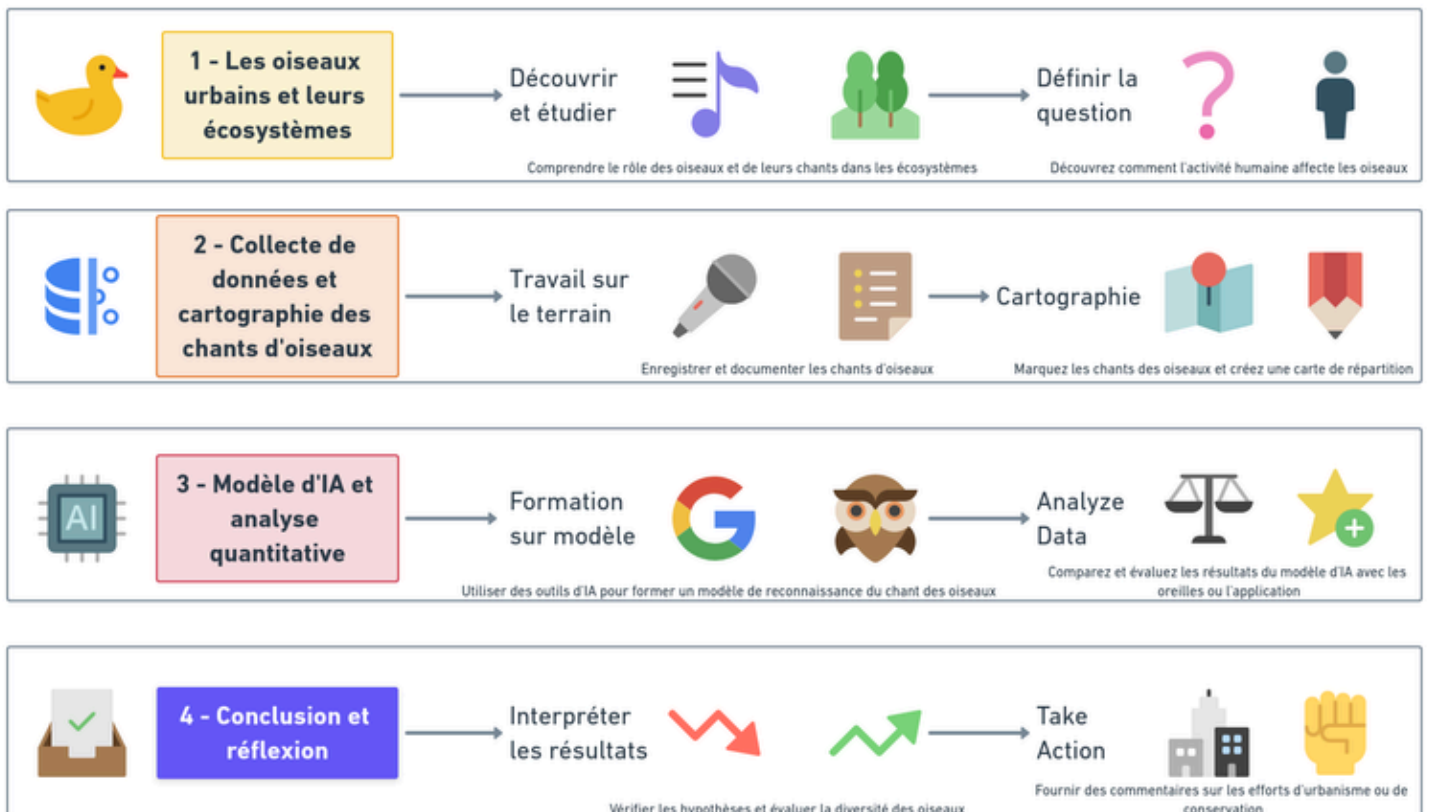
1 - Les oiseaux urbains et leurs écosystèmes

Découvrir et étudier

Définir la question

Comprendre le rôle des oiseaux et de leurs chants dans les écosystèmes

Découvrez comment l'activité humaine affecte les oiseaux

2 - Collecte de données et cartographie des chants d'oiseaux

Travail sur le terrain

Cartographie

Enregistrer et documenter les chants d'oiseaux

Marquez les chants des oiseaux et créez une carte de répartition

AI

3 - Modèle d'IA et analyse quantitative

Formation sur modèle

Analyze Data

Utiliser des outils d'IA pour former un modèle de reconnaissance du chant des oiseaux

Comparez et évaluez les résultats du modèle d'IA avec les oreilles ou l'application

4 - Conclusion et réflexion

Interpréter les résultats

Take Action

Vérifier les hypothèses et évaluer la diversité des oiseaux

Fournir des commentaires sur les efforts d'urbanisme ou de conservation